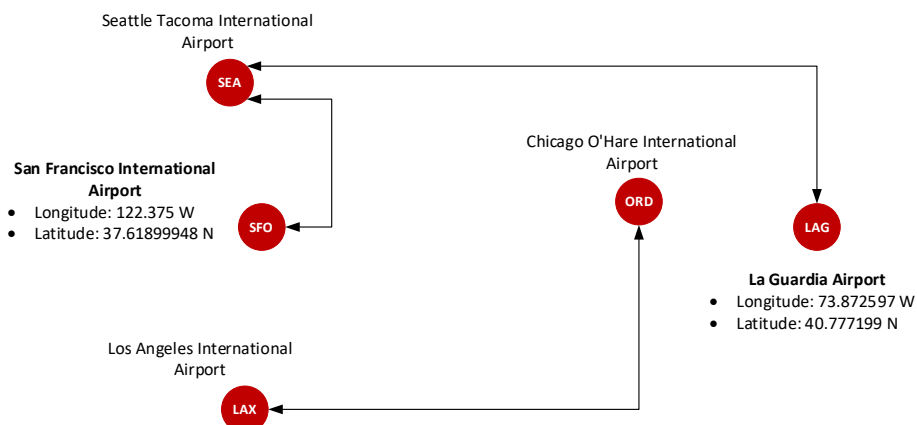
Seattle Tacoma International Airport

SEA

San Francisco International Airport
- Longitude: 122.375 W
- Latitude: 37.61899948 N

SFO

Chicago O'Hare International Airport

ORD

LAG

La Guardia Airport
- Longitude: 73.872597 W
- Latitude: 40.777199 N

Los Angeles International Airport

LAX